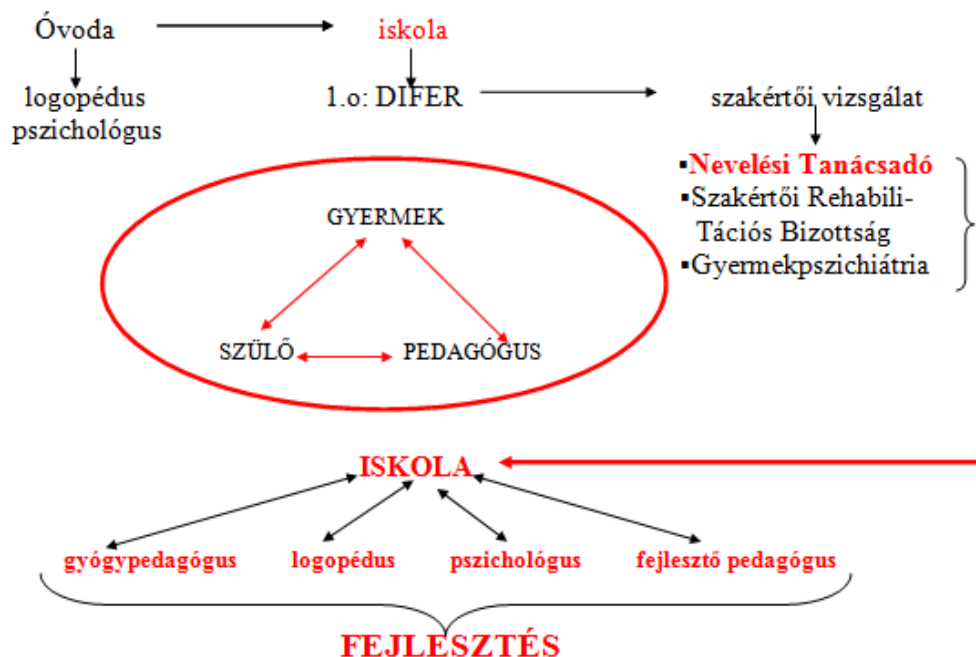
Óvoda

iskola

logopédus pszichológus

1.o: DIFER

szakértői vizsgálat

▪Nevelési Tanácsadó
▪Szakértői Rehabili-Tációs Bizottság
▪Gyermekpszichiátria

GYERMEK

SZÜLŐ

PEDAGÓGUS

ISKOLA

gyógypedagógus

logopédus

pszichológus

fejlesztő pedagógus

FEJLESZTÉS